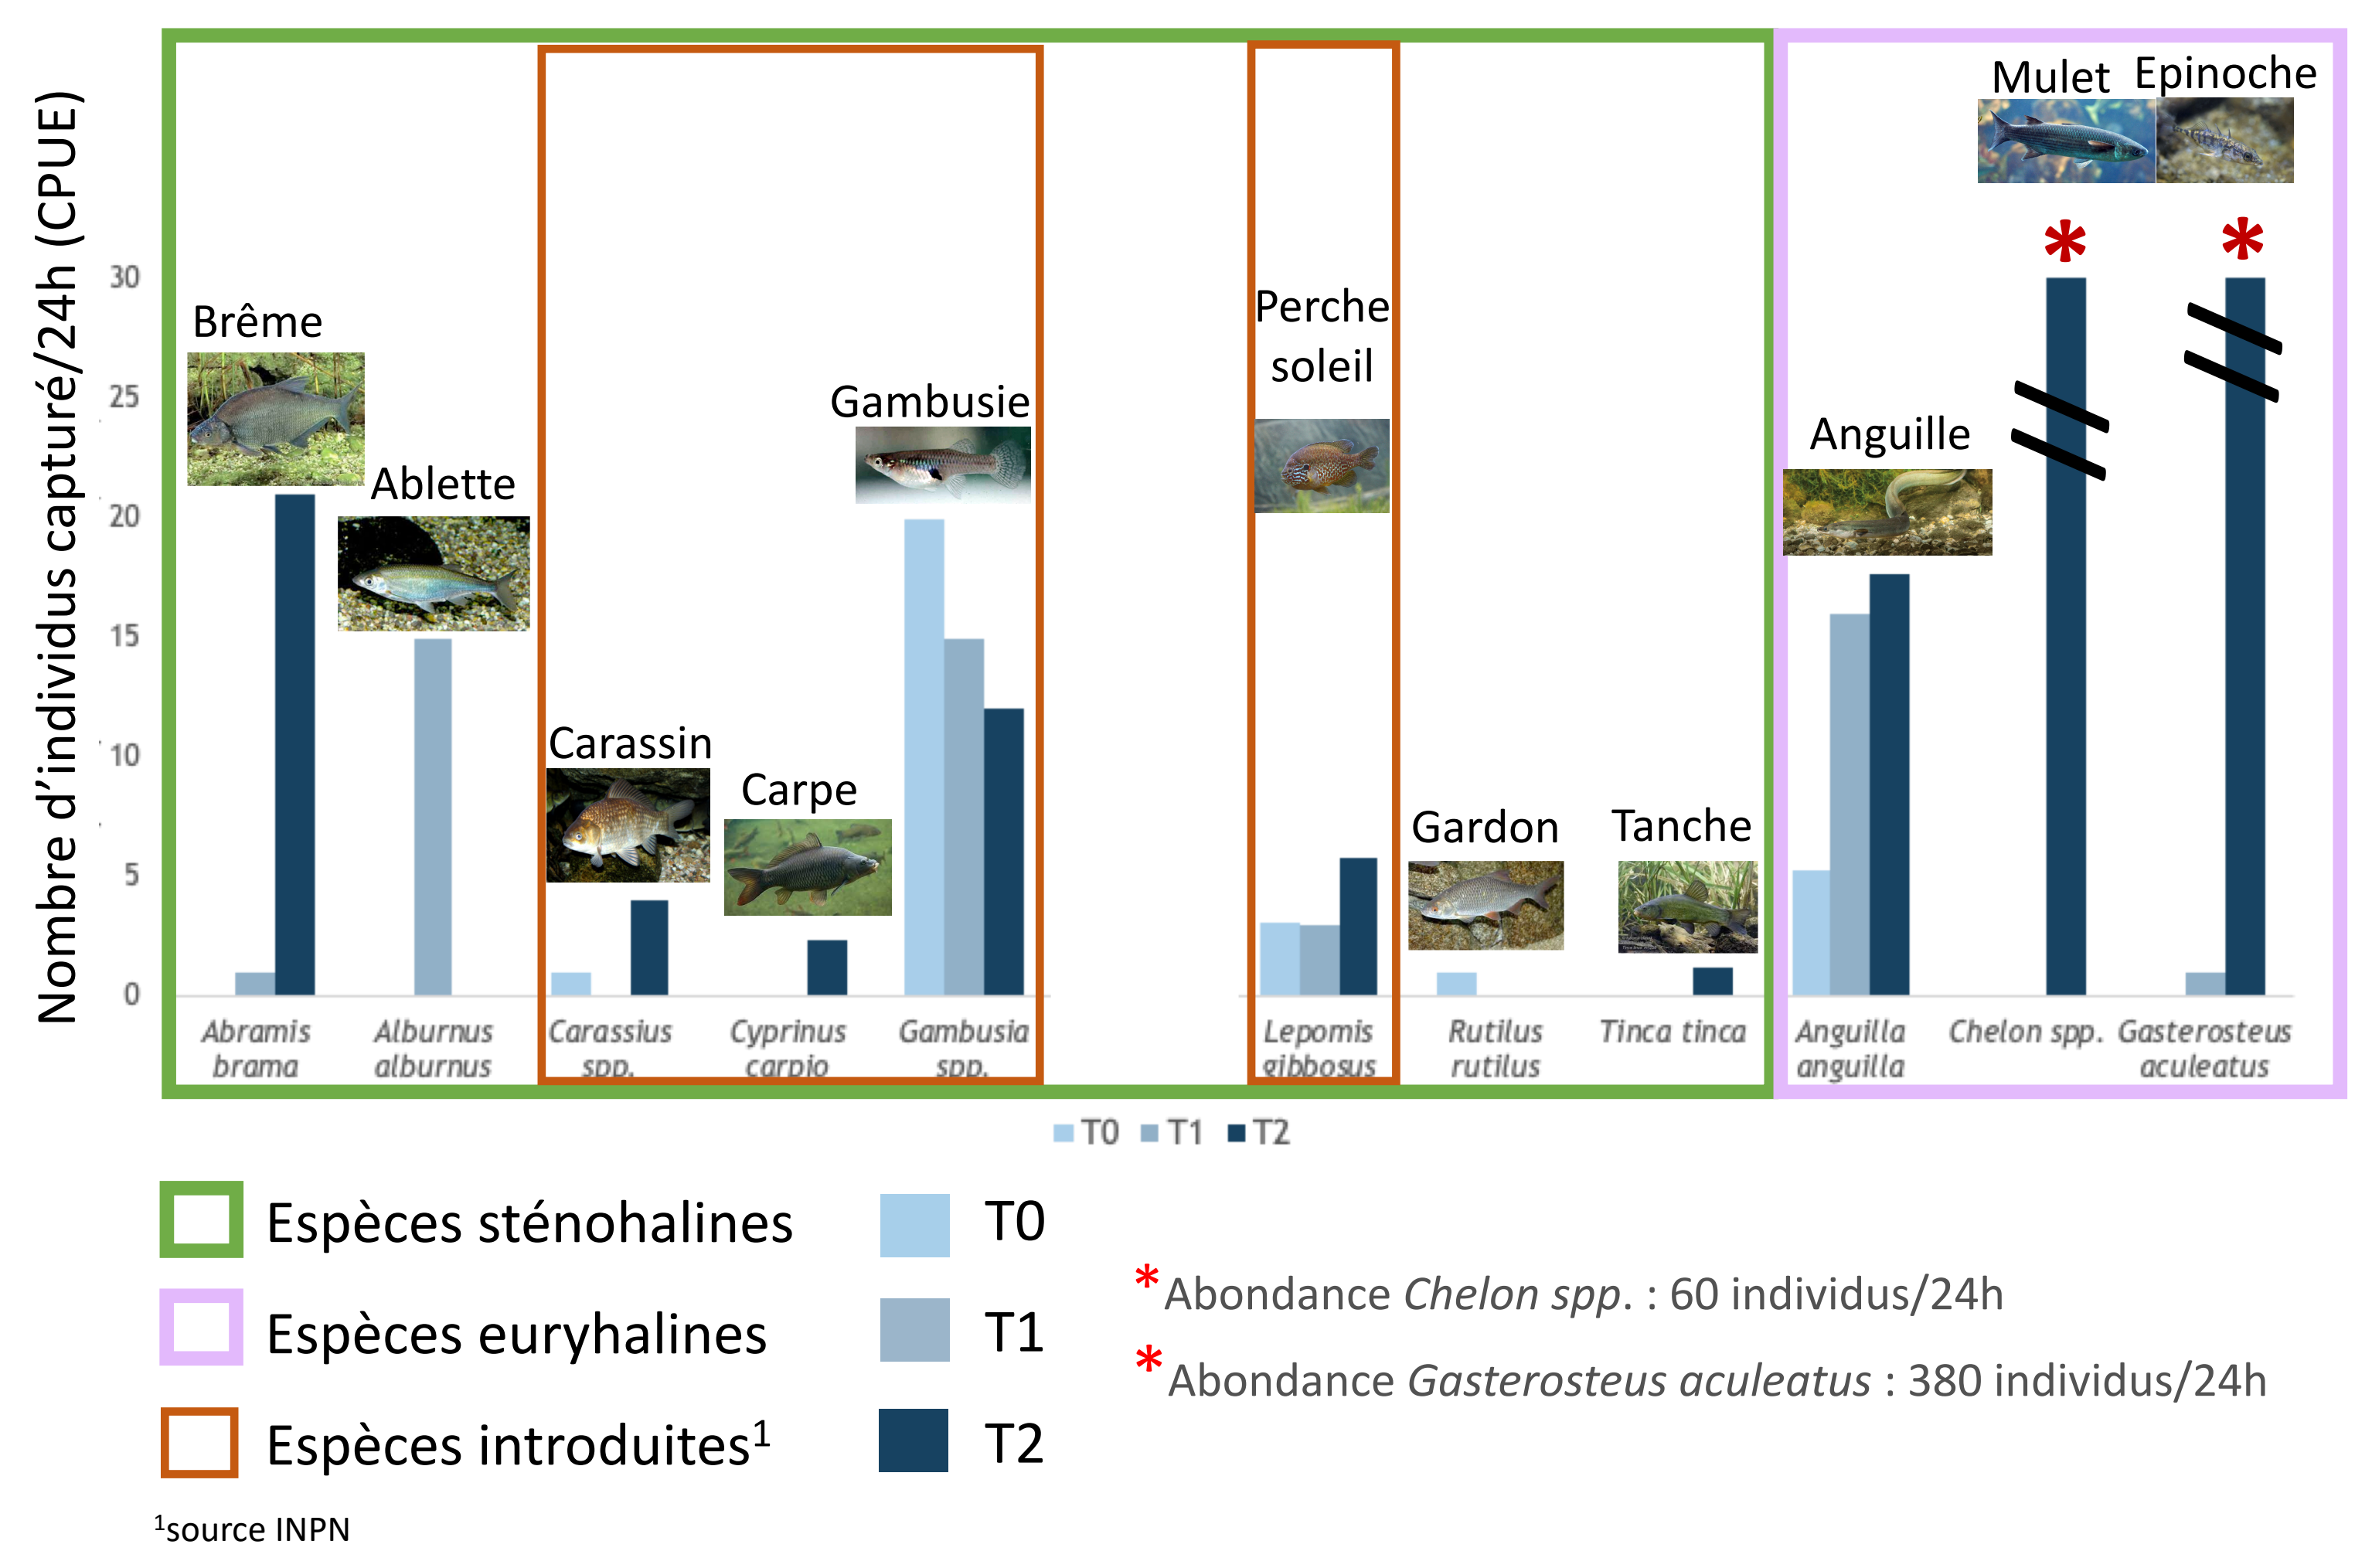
Nombre d'individus capturé/24h (CPUE)

30
25
20
15
10
5
0

Brême
Ablette
Carassin
Carpe
Gambusie
Perche soleil
Gardon
Tanche
Anguille
Mulet
Epinoche
*
*

Abramis brama
Alburnus alburnus
Carassius spp.
Cyprinus carpio
Gambusia spp.
Lepomis gibbosus
Rutilus rutilus
Tinca tinca
Anguilla anguilla
Chelon spp.
Gasterosteus aculeatus

T0 T1 T2

Espèces sténohalines
Espèces euryhalines
Espèces introduites$^1$

T0
T1
T2

*Abondance *Chelon spp*. : 60 individus/24h
*Abondance *Gasterosteus aculeatus* : 380 individus/24h

$^1$source INPN